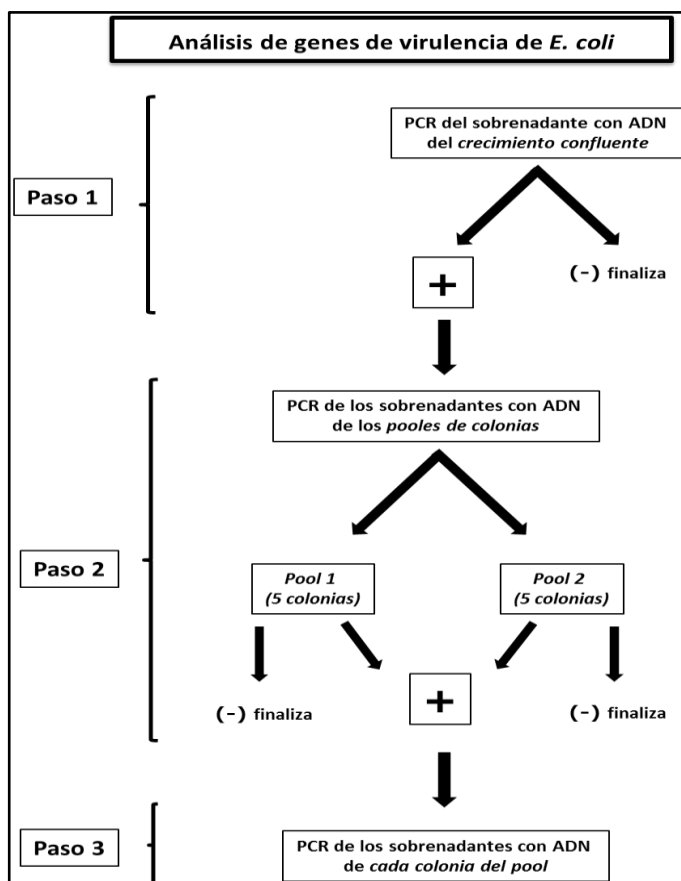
Análisis de genes de virulencia de E. coli

Paso 1

PCR del sobrenadante con ADN del crecimiento confluente

+

(-) finaliza

Paso 2

PCR de los sobrenadantes con ADN de los pooles de colonias

Pool 1 (5 colonias)

Pool 2 (5 colonias)

(-) finaliza

+

(-) finaliza

Paso 3

PCR de los sobrenadantes con ADN de cada colonia del pool